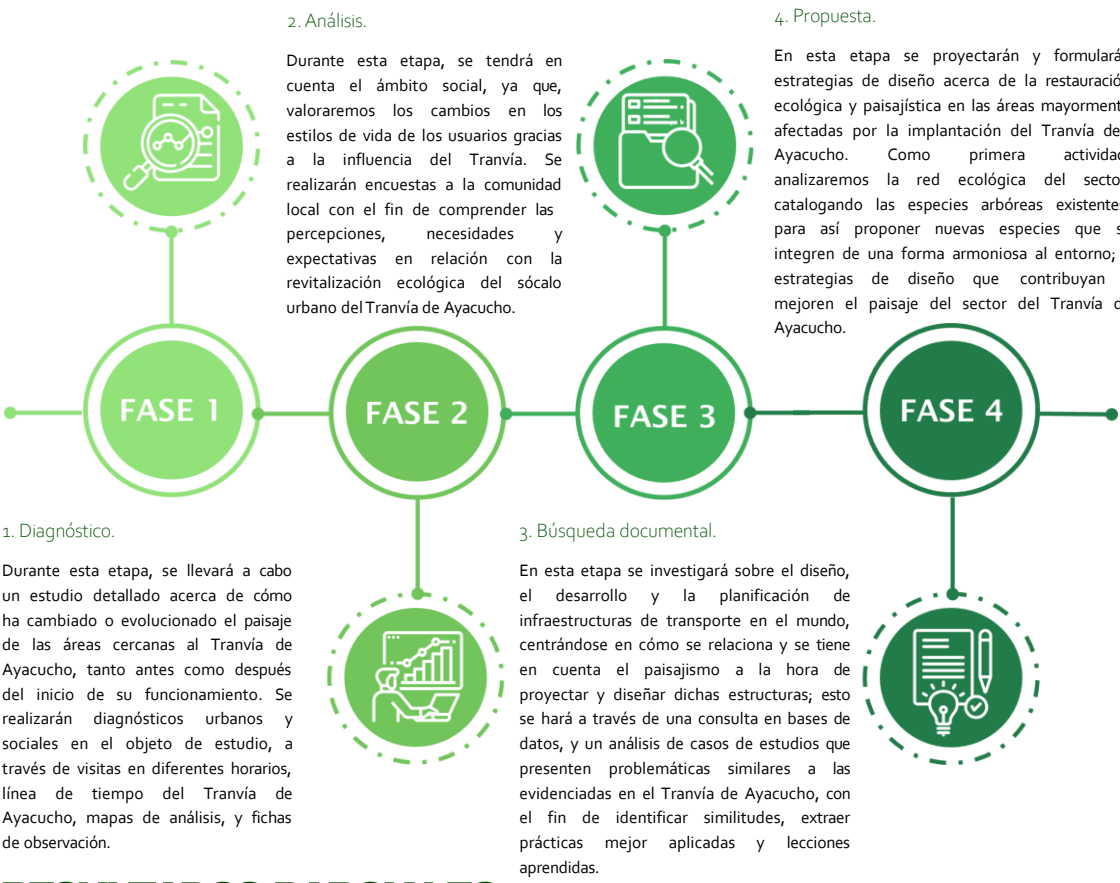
2. Análisis.

Durante esta etapa, se tendrá en cuenta el ámbito social, ya que, valoraremos los cambios en los estilos de vida de los usuarios gracias a la influencia del Tranvía. Se realizarán encuestas a la comunidad local con el fin de comprender las percepciones, necesidades y expectativas en relación con la revitalización ecológica del sócalo urbano del Tranvía de Ayacucho.

4. Propuesta.

En esta etapa se proyectarán y formulará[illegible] estrategias de diseño acerca de la restauració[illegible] ecológica y paisajística en las áreas mayorment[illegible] afectadas por la implantación del Tranvía de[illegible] Ayacucho. Como primera activida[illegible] analizaremos la red ecológica del secto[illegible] catalogando las especies arbóreas existente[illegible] para así proponer nuevas especies que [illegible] integren de una forma armoniosa al entorno; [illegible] estrategias de diseño que contribuyan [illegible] mejoren el paisaje del sector del Tranvía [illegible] Ayacucho.

FASE 1

FASE 2

FASE 3

FASE 4

1. Diagnóstico.

Durante esta etapa, se llevará a cabo un estudio detallado acerca de cómo ha cambiado o evolucionado el paisaje de las áreas cercanas al Tranvía de Ayacucho, tanto antes como después del inicio de su funcionamiento. Se realizarán diagnósticos urbanos y sociales en el objeto de estudio, a través de visitas en diferentes horarios, línea de tiempo del Tranvía de Ayacucho, mapas de análisis, y fichas de observación.

3. Búsqueda documental.

En esta etapa se investigará sobre el diseño, el desarrollo y la planificación de infraestructuras de transporte en el mundo, centrándose en cómo se relaciona y se tiene en cuenta el paisajismo a la hora de proyectar y diseñar dichas estructuras; esto se hará a través de una consulta en bases de datos, y un análisis de casos de estudios que presenten problemáticas similares a las evidenciadas en el Tranvía de Ayacucho, con el fin de identificar similitudes, extraer prácticas mejor aplicadas y lecciones aprendidas.

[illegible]